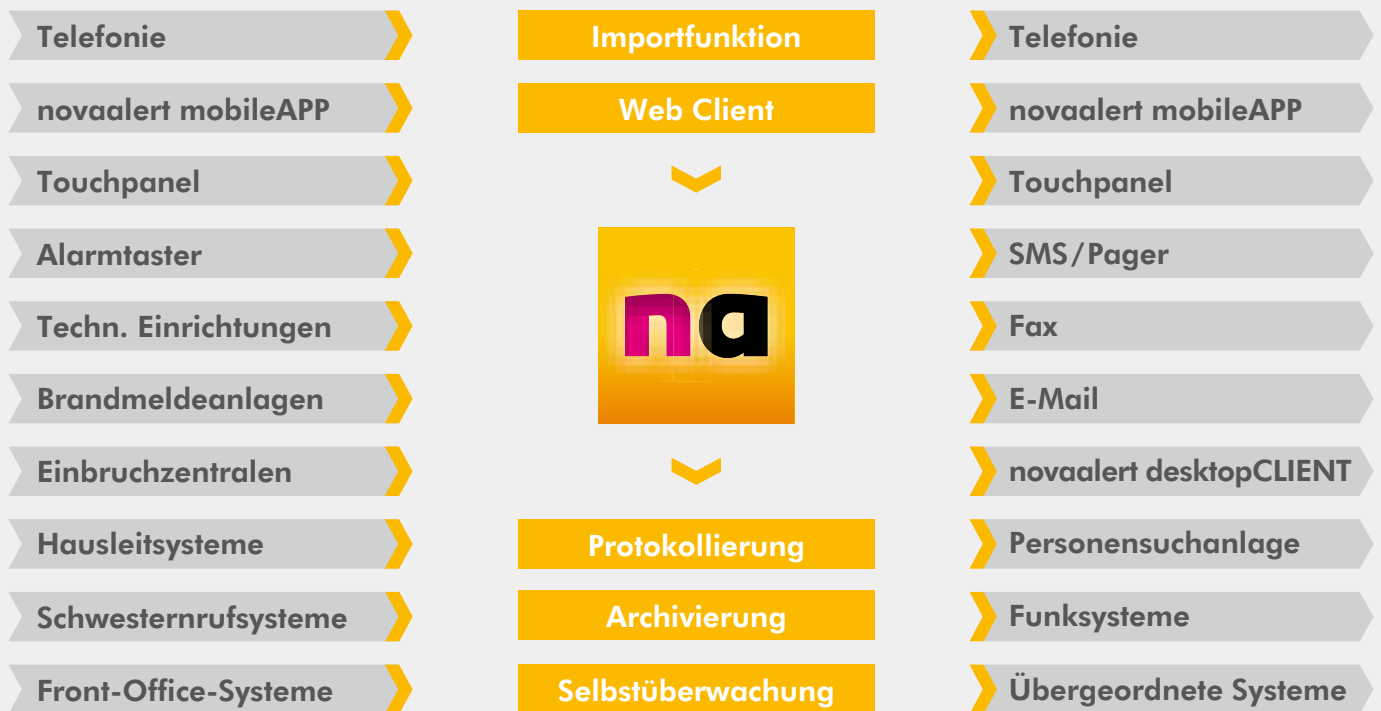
Telefonie

novaalert mobileAPP

Touchpanel

Alarmtaster

Techn. Einrichtungen

Brandmeldeanlagen

Einbruchzentralen

Hausleitsysteme

Schwesternrufsysteme

Front-Office-Systeme

Importfunktion

Web Client

na

Protokollierung

Archivierung

Selbstüberwachung

Telefonie

novaalert mobileAPP

Touchpanel

SMS/Pager

Fax

E-Mail

novaalert desktopCLIENT

Personensuchanlage

Funksysteme

Übergeordnete Systeme